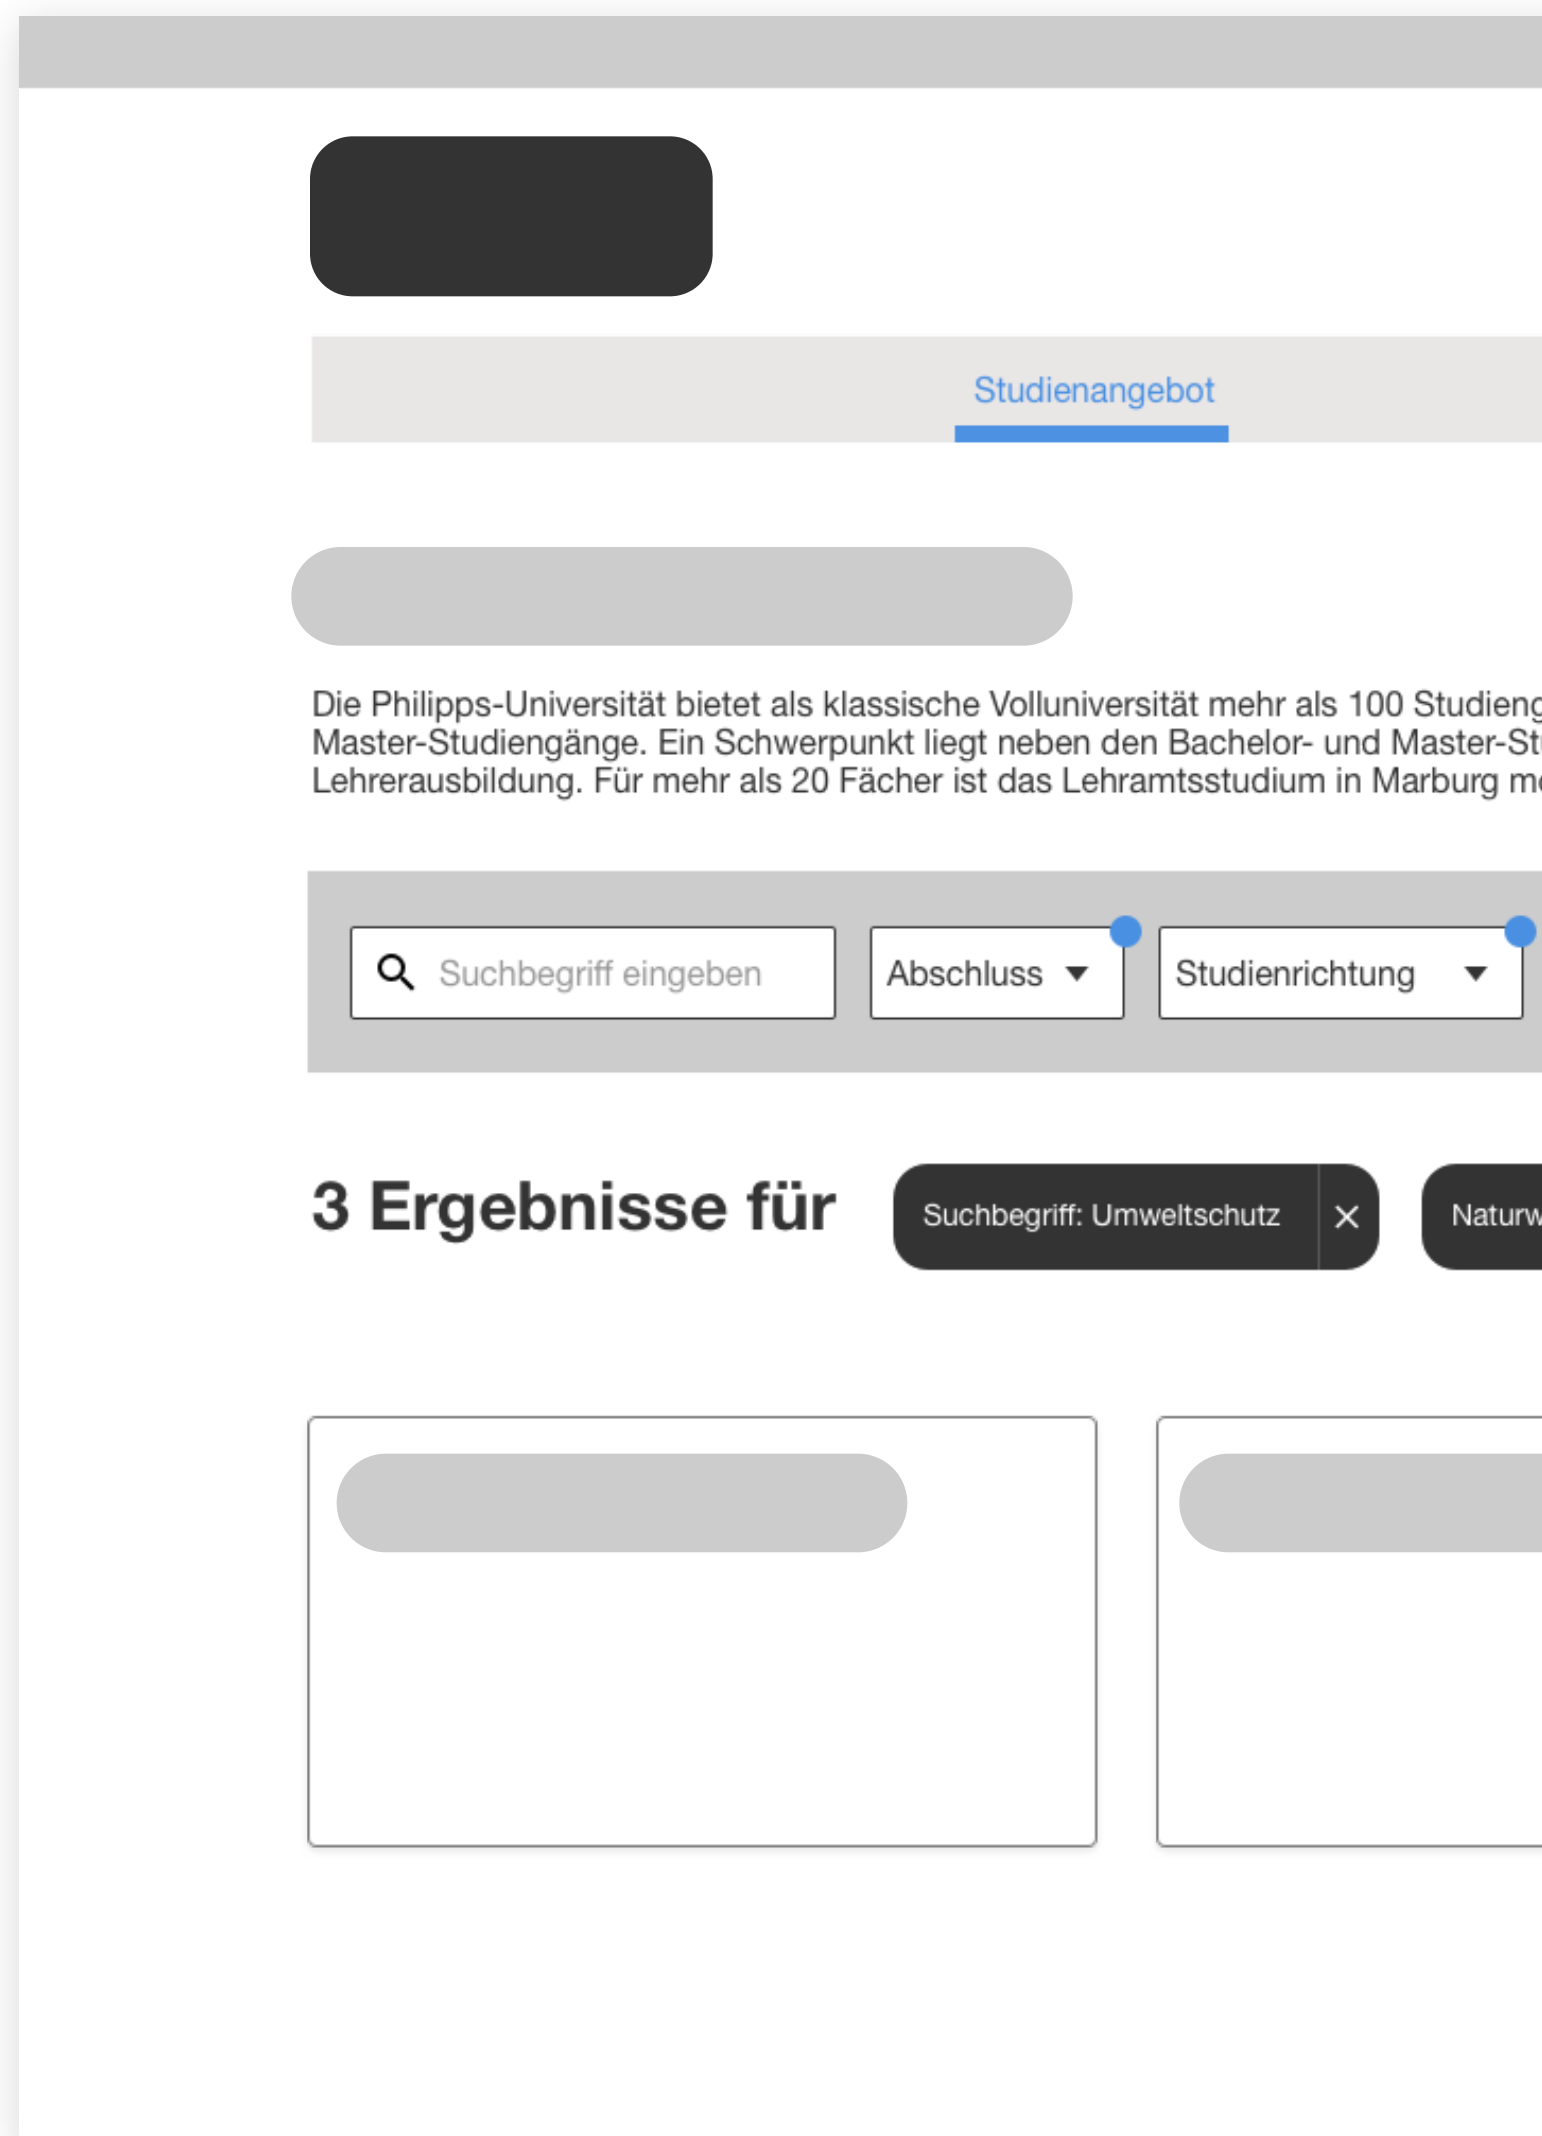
Studienangebot

Die Philipps-Universität bietet als klassische Volluniversität mehr als 100 Studieng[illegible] Master-Studiengänge. Ein Schwerpunkt liegt neben den Bachelor- und Master-St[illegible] Lehrerausbildung. Für mehr als 20 Fächer ist das Lehramtsstudium in Marburg m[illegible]

Suchbegriff eingeben

Abschluss

Studienrichtung

3 Ergebnisse für

Suchbegriff: Umweltschutz ×

Naturw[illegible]